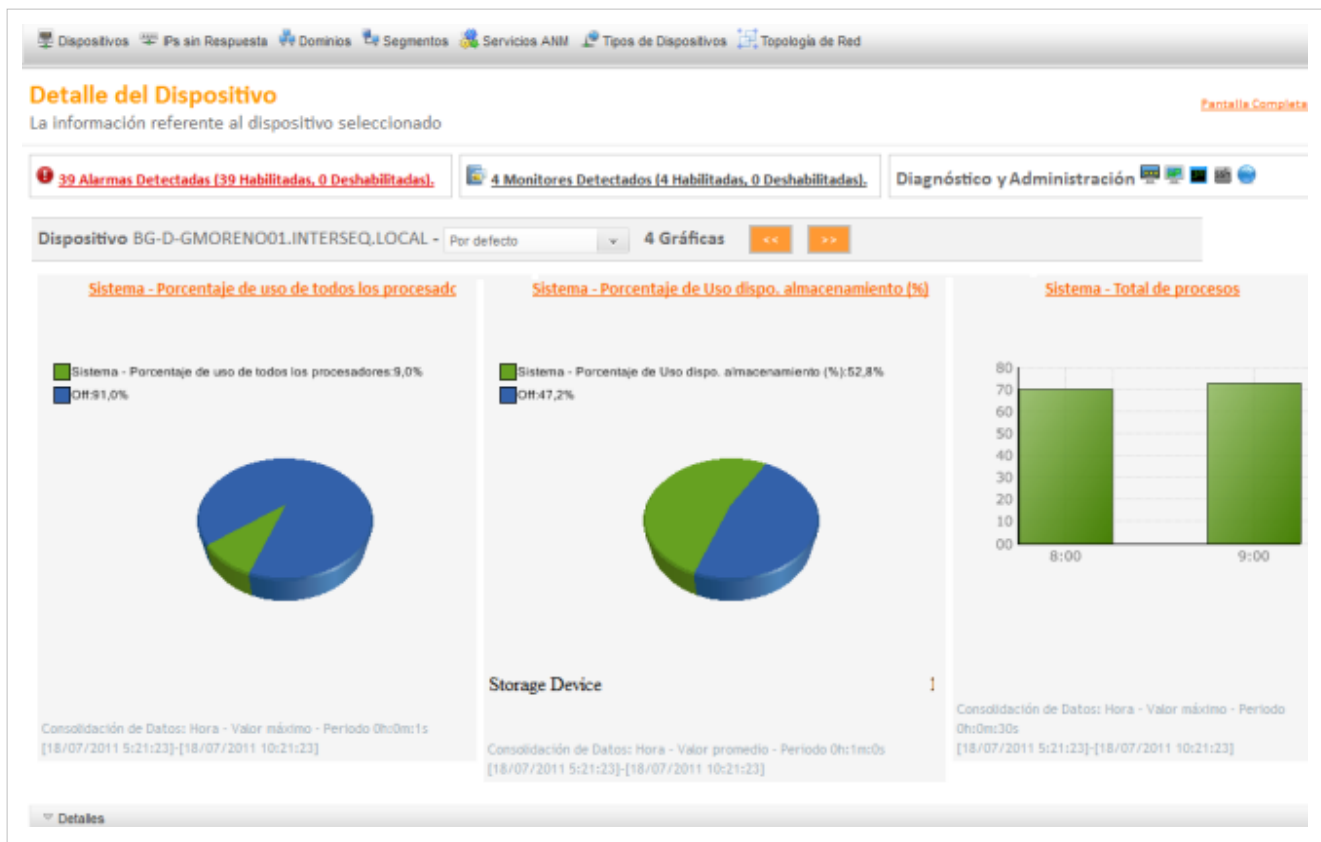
Dispositivos IPs sin Respuesta Dominios Segmentos Servicios ANM Tipos de Dispositivos Topología de Red

Detalle del Dispositivo
La información referente al dispositivo seleccionado

Pantalla Completa

39 Alarmas Detectadas (39 Habilitadas, 0 Deshabilitadas).

4 Monitores Detectados (4 Habilitadas, 0 Deshabilitadas).

Diagnóstico y Administración

Dispositivo BG-D-GMORENO01.INTERSEQ.LOCAL - Por defecto 4 Gráficas << >>

Sistema - Porcentaje de uso de todos los procesadc

Sistema - Porcentaje de uso de todos los procesadores:9,0%
Off:91,0%

Consolidación de Datos: Hora - Valor máximo - Periodo 0h:0m:1s
[18/07/2011 5:21:23]-[18/07/2011 10:21:23]

Sistema - Porcentaje de Uso dispo. almacenamiento (%)

Sistema - Porcentaje de Uso dispo. almacenamiento (%):52,8%
Off:47,2%

Storage Device

Consolidación de Datos: Hora - Valor promedio - Periodo 0h:1m:0s
[18/07/2011 5:21:23]-[18/07/2011 10:21:23]

Sistema - Total de procesos

80
70
60
50
40
30
20
10
00
8:00
9:00

Consolidación de Datos: Hora - Valor máximo - Periodo 0h:0m:30s
[18/07/2011 5:21:23]-[18/07/2011 10:21:23]

Detalles